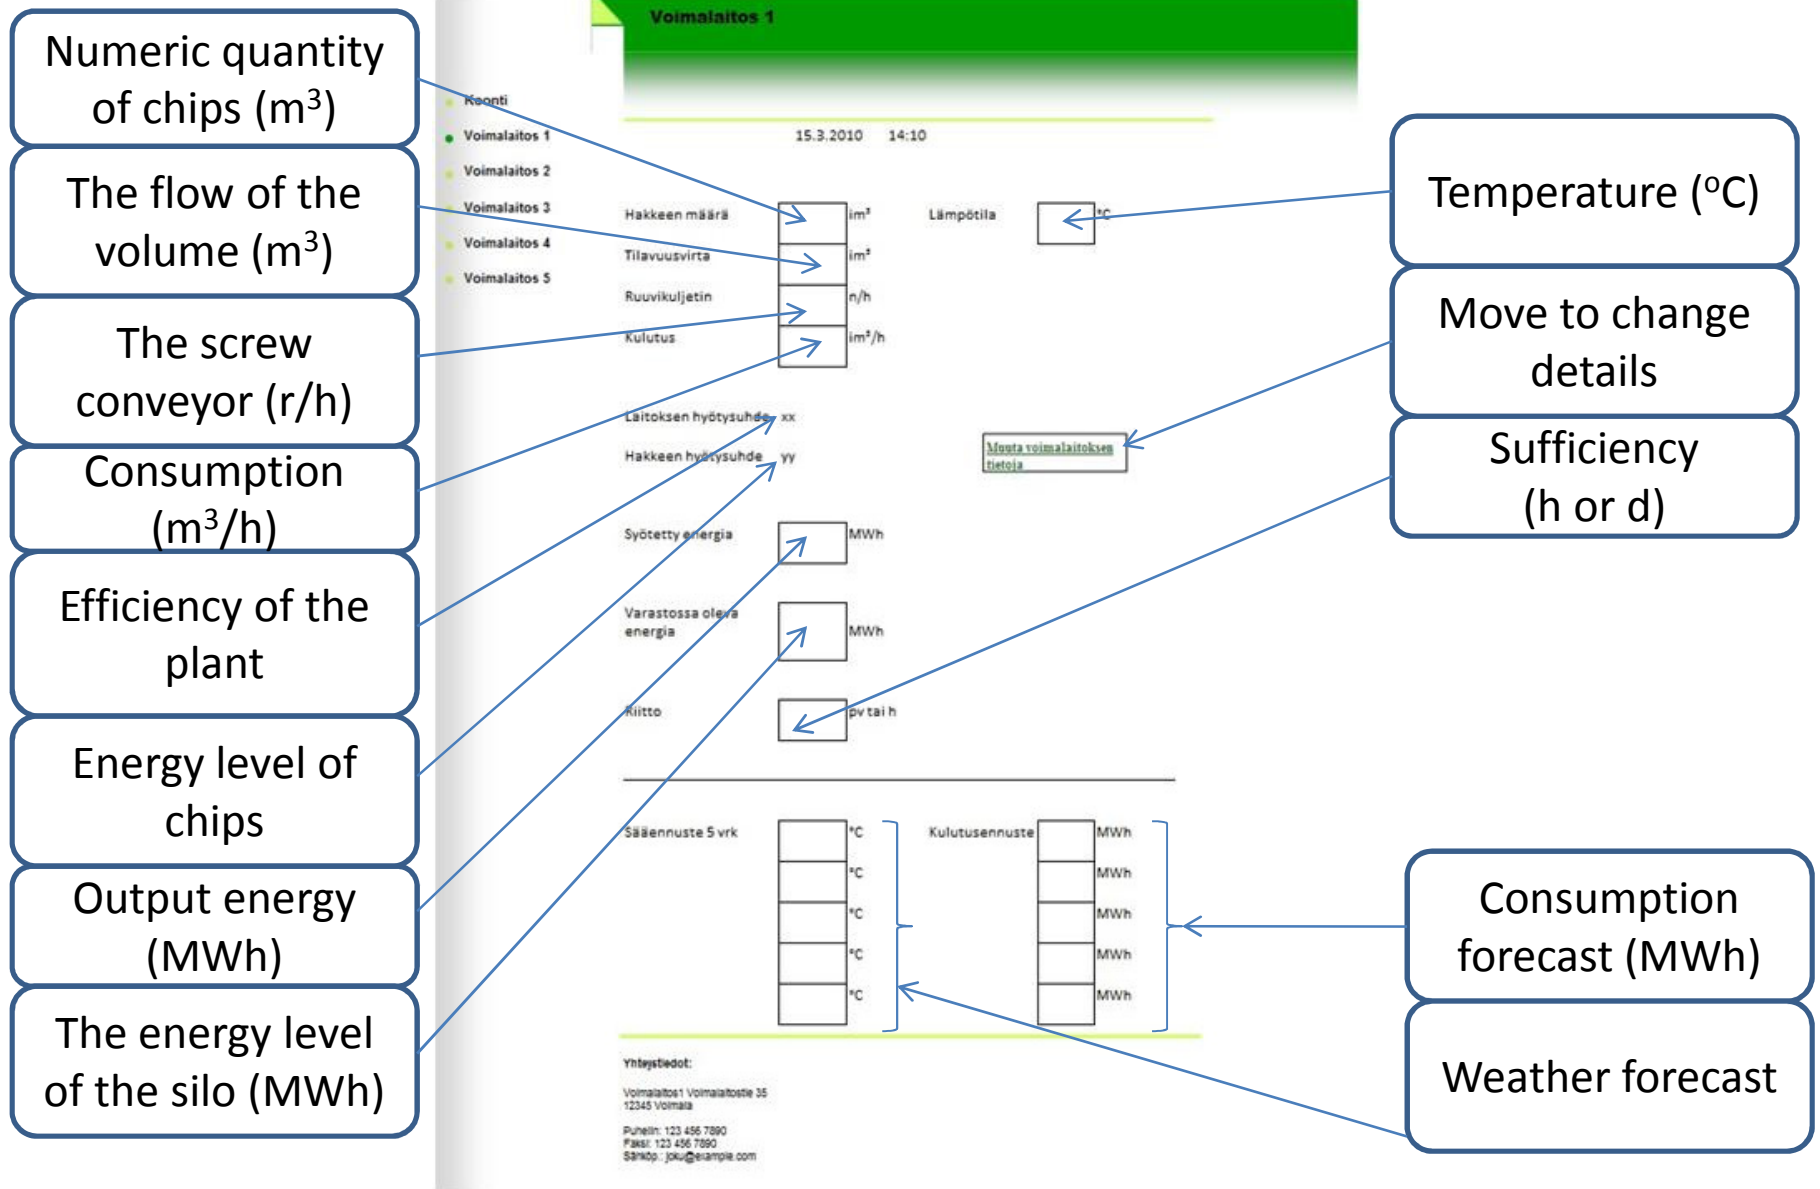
Numeric quantity of chips (m$^3$)

The flow of the volume (m$^3$)

The screw conveyor (r/h)

Consumption (m$^3$/h)

Efficiency of the plant

Energy level of chips

Output energy (MWh)

The energy level of the silo (MWh)

Voimalaitos 1

Koonti
Voimalaitos 1
Voimalaitos 2
Voimalaitos 3
Voimalaitos 4
Voimalaitos 5

15.3.2010 14:10

Hakkeen määrä im³
Tilavuusvirta im³
Ruuvikuljetin n/h
Kulutus im³/h

Lämpötila °C

Laitoksen hyötysuhde xx
Hakkeen hyötysuhde yy

Muuta voimalaitoksen tietoja

Syötetty energia MWh
Varastossa oleva energia MWh
Riitto pv tai h

Sääennuste 5 vrk °C °C °C °C °C
Kulutusennuste MWh MWh MWh MWh MWh

Yhteystiedot:
Voimalaitos1 Voimalaitostie 35
12345 Voimala
Puhelin: 123 456 7890
Faksi: 123 456 7890
Sähköp.: joku@example.com

Temperature (°C)

Move to change details

Sufficiency (h or d)

Consumption forecast (MWh)

Weather forecast